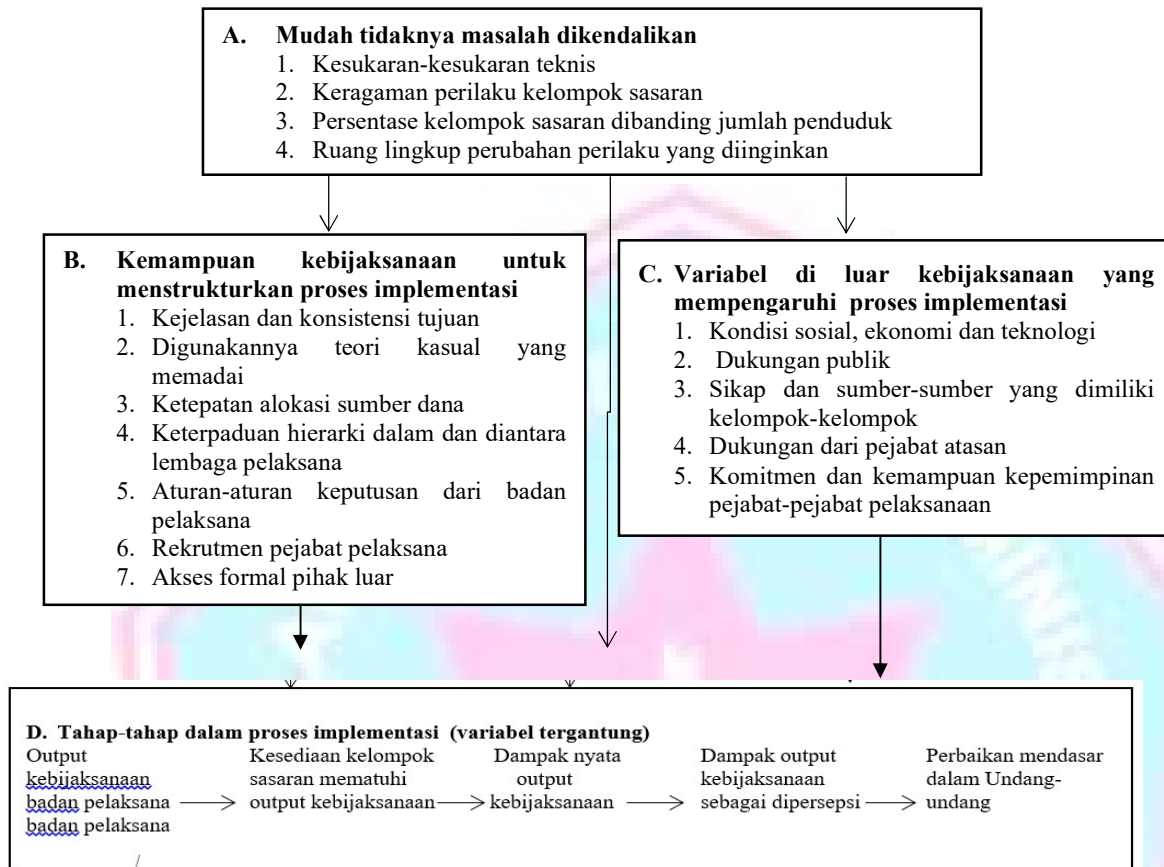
A. Mudah tidaknya masalah dikendalikan
1. Kesukaran-kesukaran teknis
2. Keragaman perilaku kelompok sasaran
3. Persentase kelompok sasaran dibanding jumlah penduduk
4. Ruang lingkup perubahan perilaku yang diinginkan

B. Kemampuan kebijaksanaan untuk menstrukturkan proses implementasi
1. Kejelasan dan konsistensi tujuan
2. Digunakannya teori kasual yang memadai
3. Ketepatan alokasi sumber dana
4. Keterpaduan hierarki dalam dan diantara lembaga pelaksana
5. Aturan-aturan keputusan dari badan pelaksana
6. Rekrutmen pejabat pelaksana
7. Akses formal pihak luar

C. Variabel di luar kebijaksanaan yang mempengaruhi proses implementasi
1. Kondisi sosial, ekonomi dan teknologi
2. Dukungan publik
3. Sikap dan sumber-sumber yang dimiliki kelompok-kelompok
4. Dukungan dari pejabat atasan
5. Komitmen dan kemampuan kepemimpinan pejabat-pejabat pelaksanaan

D. Tahap-tahap dalam proses implementasi (variabel tergantung)
Output kebijaksanaan badan pelaksana badan pelaksana → Kesediaan kelompok sasaran mematuhi output kebijaksanaan → Dampak nyata output kebijaksanaan → Dampak output kebijaksanaan sebagai dipersepsi → Perbaikan mendasar dalam Undang-undang